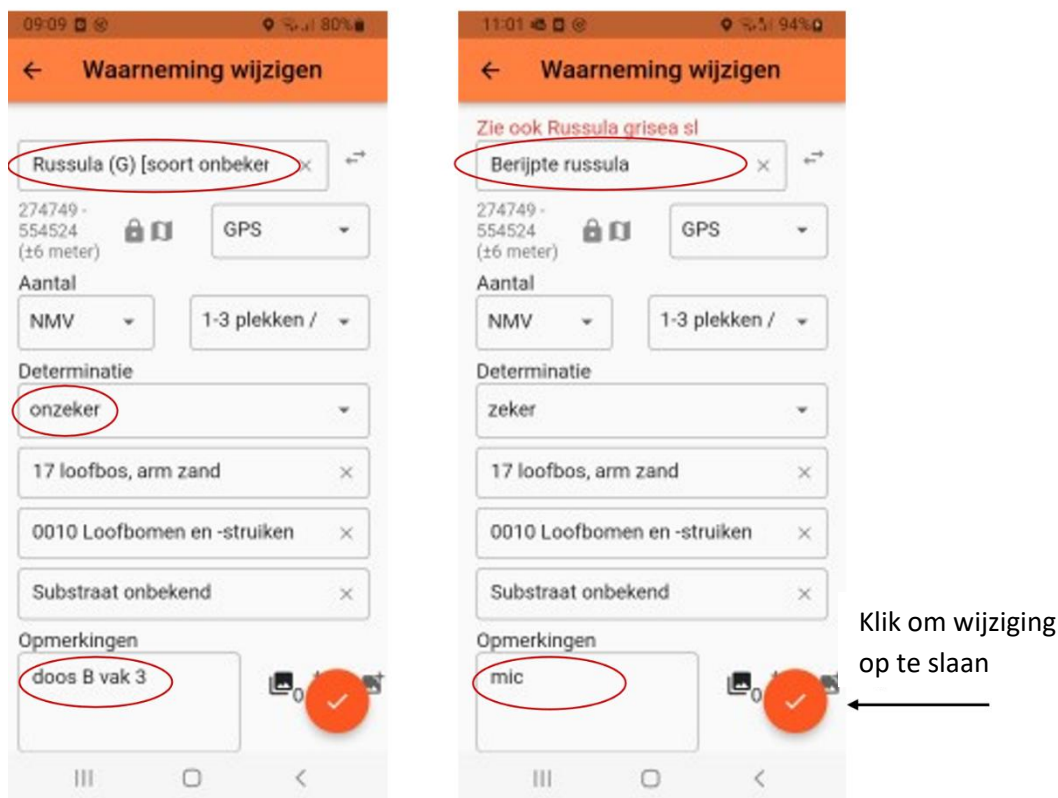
09:09 80%

← Waarneming wijzigen

Russula (G) [soort onbeker ×

274749 - 554524 (±6 meter)

GPS

Aantal

NMV

1-3 plekken /

Determinatie

onzeker

17 loofbos, arm zand ×

0010 Loofbomen en -struiken ×

Substraat onbekend ×

Opmerkingen

doos B vak 3

0

11:01 94%

← Waarneming wijzigen

Zie ook Russula grisea sl

Berijpte russula ×

274749 - 554524 (±6 meter)

GPS

Aantal

NMV

1-3 plekken /

Determinatie

zeker

17 loofbos, arm zand ×

0010 Loofbomen en -struiken ×

Substraat onbekend ×

Opmerkingen

mic

0

Klik om wijziging op te slaan